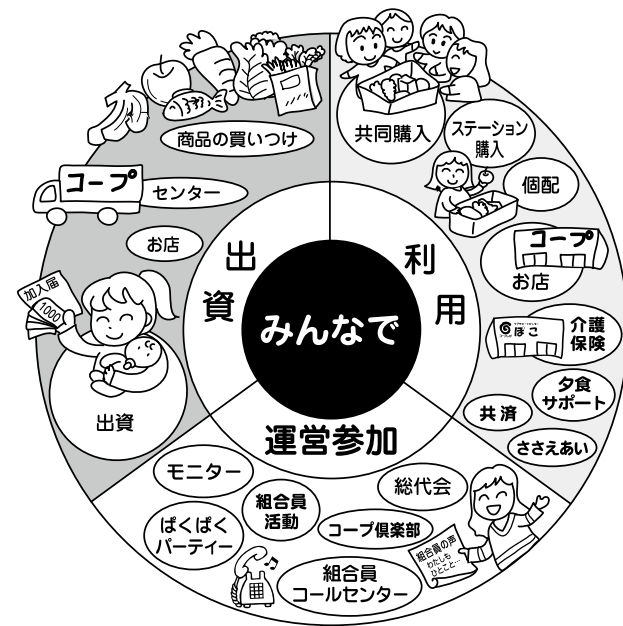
みんなで

出資

商品の買いつけ

コープ

センター

お店

加入届

1000

出資

利用

共同購入

ステーション購入

個配

コープ

お店

ほっと

介護保険

夕食サポート

共済

ささえあい

運営参加

モニター

組合員活動

総代会

ぱくぱくパーティー

コープ倶楽部

組合員の声 わたしも ひとこと…

組合員コールセンター